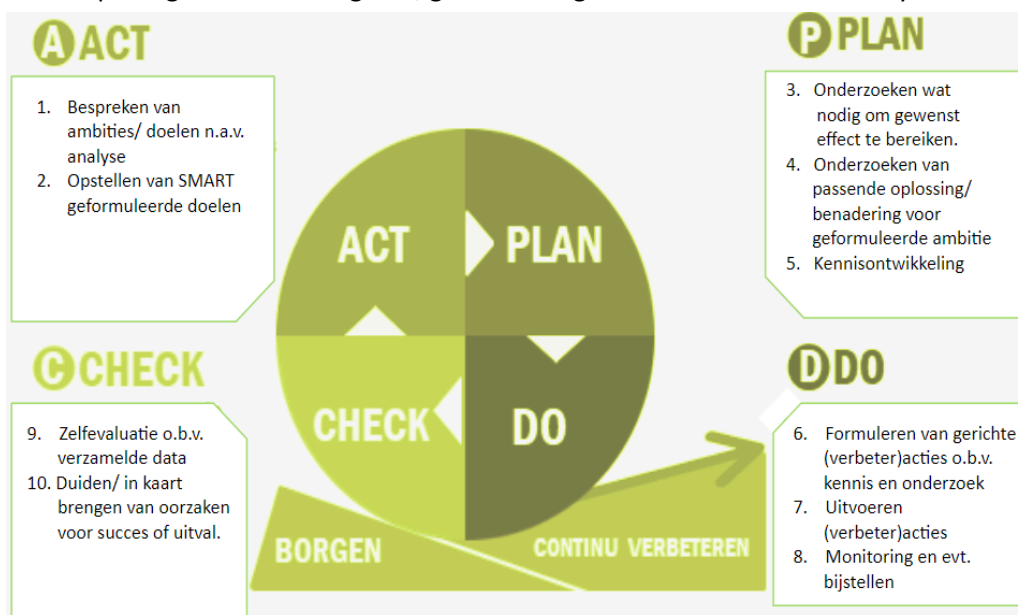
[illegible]

A ACT

1. Bespreken van ambities/ doelen n.a.v. analyse
2. Opstellen van SMART geformuleerde doelen

P PLAN

3. Onderzoeken wat nodig om gewenst effect te bereiken.
4. Onderzoeken van passende oplossing/ benadering voor geformuleerde ambitie
5. Kennisontwikkeling

ACT

PLAN

CHECK

DO

C CHECK

9. Zelfevaluatie o.b.v. verzamelde data
10. Duiden/ in kaart brengen van oorzaken voor succes of uitval.

D DO

6. Formuleren van gerichte (verbeter)acties o.b.v. kennis en onderzoek
7. Uitvoeren (verbeter)acties
8. Monitoring en evt. bijstellen

BORGEN

CONTINU VERBETEREN